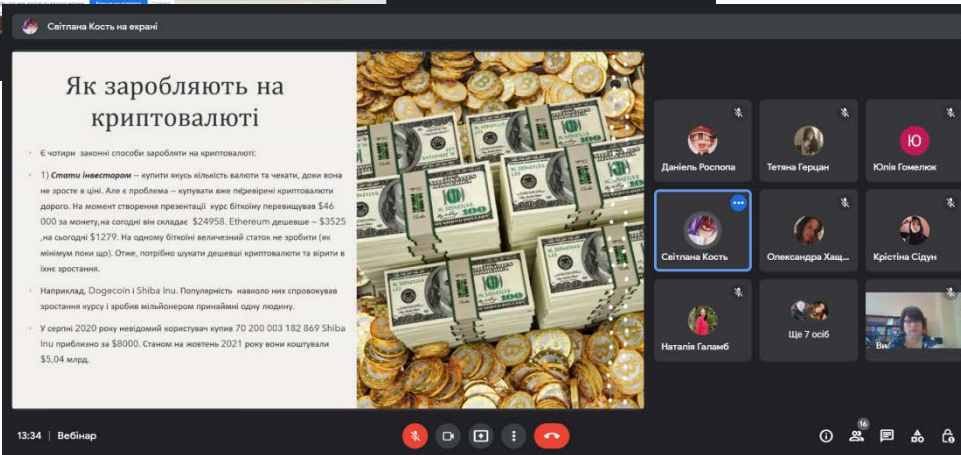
Світлана Кость на екрані

Як заробляють на криптовалюті

Є чотири законні способи заробляти на криптовалюті:

1) **Стати інвестором** – купити якусь кількість валюти та чекати, доки вона не зросте в ціні. Але є проблема – купувати вже перевірені криптовалюти дорого. На момент створення презентації курс біткоїну перевищував $46 000 за монету,на сьогодні він складає $24958. Ethereum дешевше – $3525 ,на сьогодні $1279. На одному біткоїні величезний статок не зробити (як мінімум поки що). Отже, потрібно шукати дешевші криптовалюти та вірити в їхнє зростання.

Наприклад, Dogecoin і Shiba Inu. Популярність навколо них спровокувала зростання курсу і зробив мільйонером принаймні одну людину.

У серпні 2020 року невідомий користувач купив 70 200 003 182 869 Shiba Inu приблизно за $8000. Станом на жовтень 2021 року вони коштували $5,04 млрд.

Даніель Роспопа
Тетяна Герцан
Ю
Юлія Гомелюк
Світлана Кость
Олександра Хащ
Крістіна Сідун
Наталія Галамб
Ще 7 осіб
Ви

13:34 | Вебінар
16